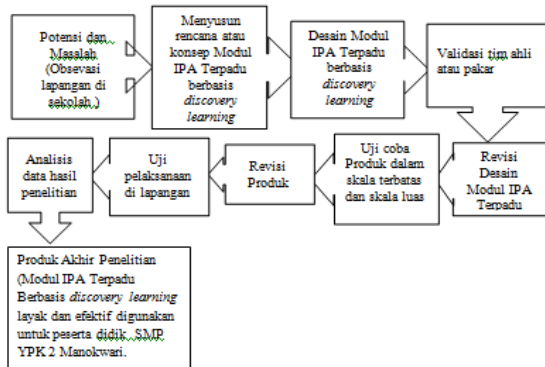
Potensi dan Masalah (Obsevasi lapangan di sekolah.)

Menyusun rencana atau konsep Modul IPA Terpadu berbasis *discovery learning*

Desain Modul IPA Terpadu berbasis *discovery learning*

Validasi tim ahli atau pakar

Revisi Desain Modul IPA Terpadu

Uji coba Produk dalam skala terbatas dan skala luas

Revisi Produk

Uji pelaksanaan di lapangan

Analisis data hasil penelitian

Produk Akhir Penelitian (Modul IPA Terpadu Berbasis *discovery learning* layak dan efektif digunakan untuk peserta didik, SMP YPK 2 Manokwari.